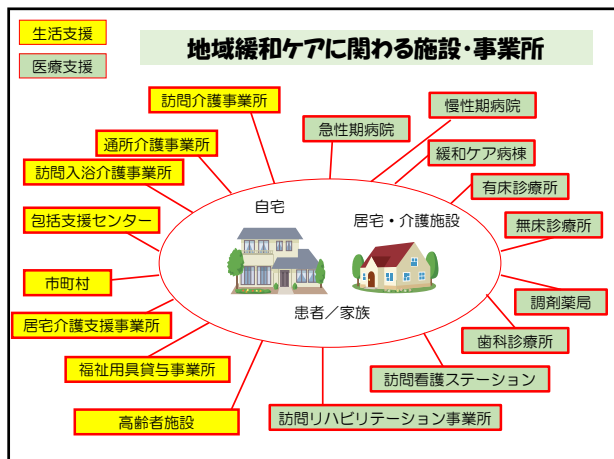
生活支援

医療支援

地域緩和ケアに関わる施設・事業所

訪問介護事業所

通所介護事業所

訪問入浴介護事業所

包括支援センター

市町村

居宅介護支援事業所

福祉用具貸与事業所

高齢者施設

急性期病院

慢性期病院

緩和ケア病棟

有床診療所

無床診療所

調剤薬局

歯科診療所

訪問看護ステーション

訪問リハビリテーション事業所

自宅

居宅・介護施設

患者／家族